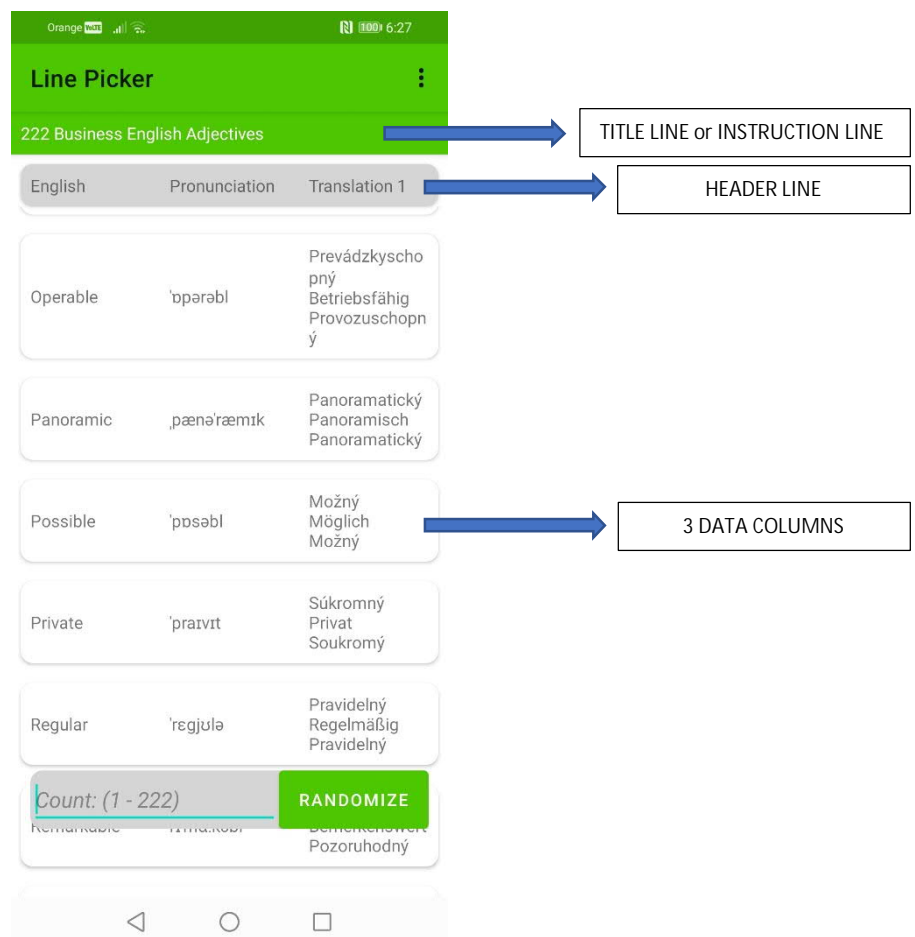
Orange 6:27

Line Picker

222 Business English Adjectives

TITLE LINE or INSTRUCTION LINE

| English | Pronunciation | Translation 1 |
|---|---|---|
| Operable | ˈɒpərəbl | Prevádzkyschopný Betriebsfähig Provozuschopný |
| Panoramic | ˌpænəˈræmɪk | Panoramatický Panoramisch Panoramatický |
| Possible | ˈpɒsəbl | Možný Möglich Možný |
| Private | ˈpraɪvɪt | Súkromný Privat Soukromý |
| Regular | ˈrɛgjʊlə | Pravidelný Regelmäßig Pravidelný |
| Remarkable | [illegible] | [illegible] Pozoruhodný |

HEADER LINE

3 DATA COLUMNS

Count: (1 - 222)

RANDOMIZE